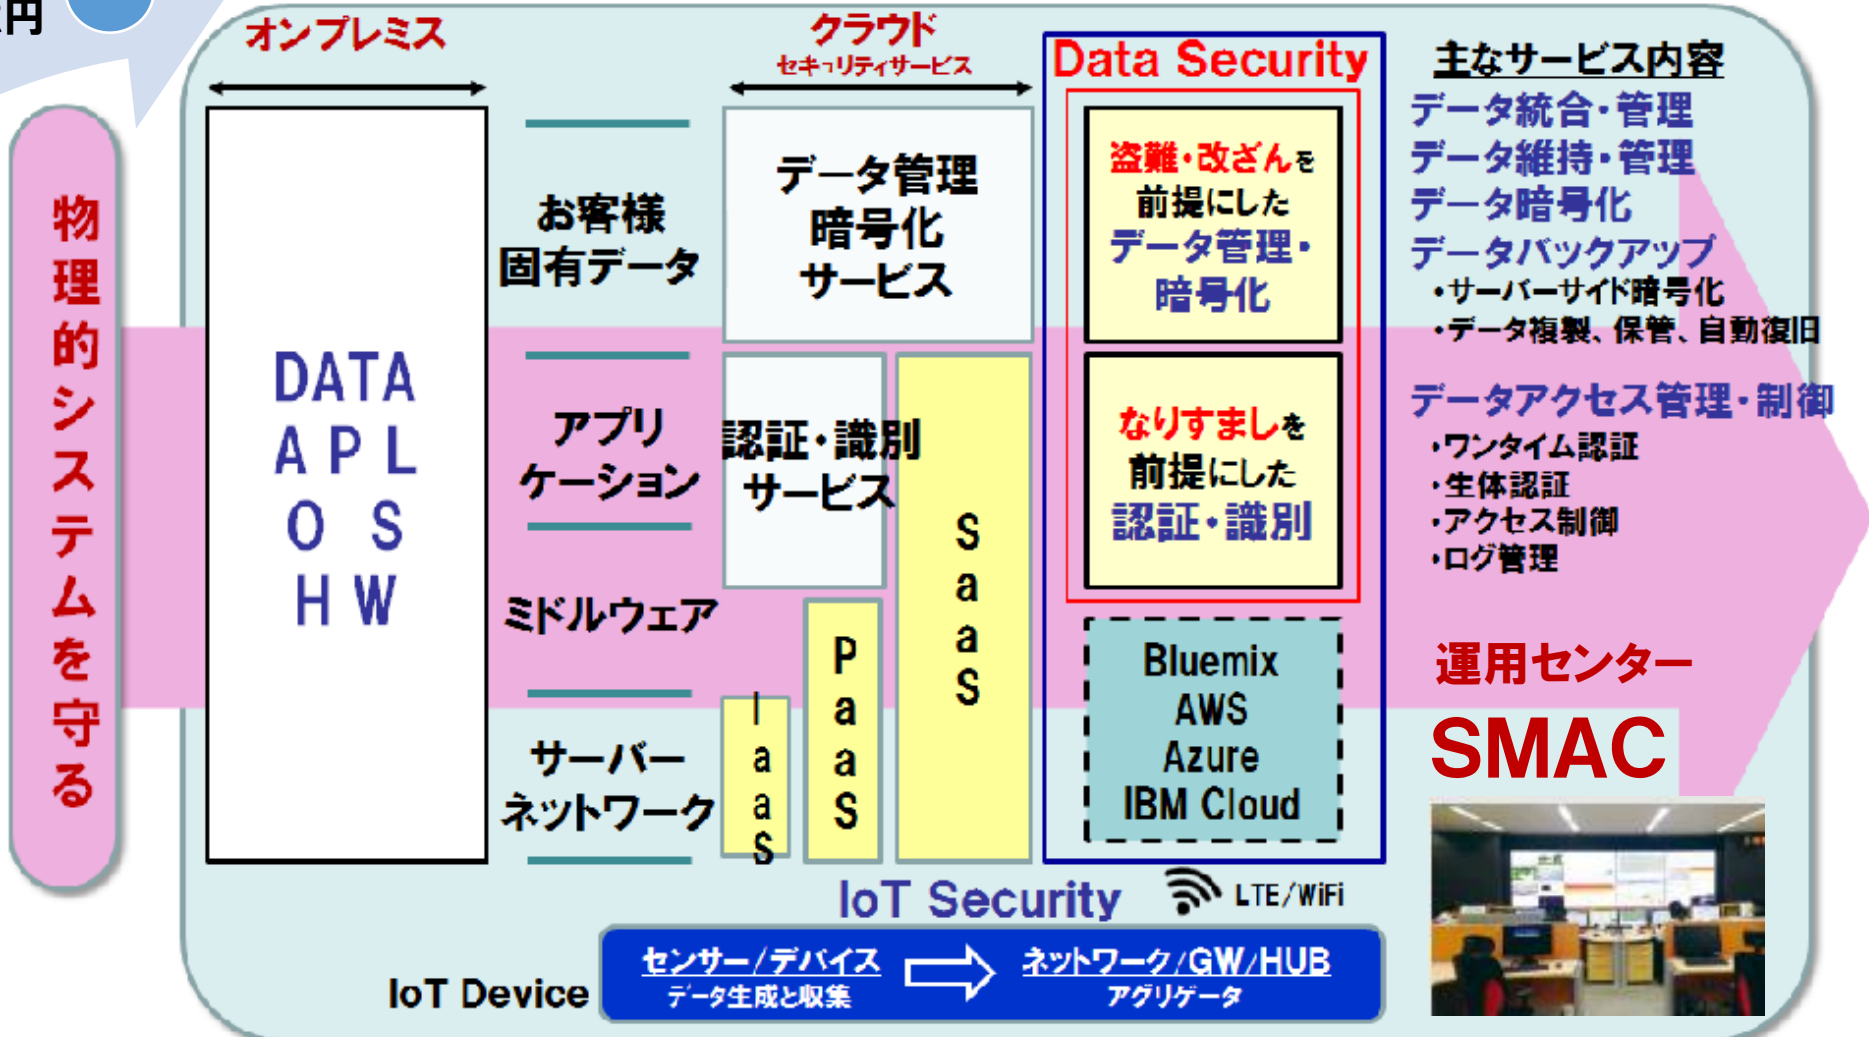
円

物理的システムを守る

オンプレミス

DATA
A P L
O S
H W

お客様
固有データ

アプリケーション

ミドルウェア

サーバーネットワーク

クラウド
セキュリティサービス

データ管理
暗号化
サービス

認証・識別
サービス

I
a
a
S

P
a
a
S

S
a
a
S

Data Security

盗難・改ざんを前提にしたデータ管理・暗号化

なりすましを前提にした認証・識別

Bluemix
AWS
Azure
IBM Cloud

主なサービス内容
データ統合・管理
データ維持・管理
データ暗号化
データバックアップ
・サーバーサイド暗号化
・データ複製、保管、自動復旧

データアクセス管理・制御
・ワンタイム認証
・生体認証
・アクセス制御
・ログ管理

運用センター
SMAC

IoT Security
LTE/WiFi

IoT Device
センサー/デバイス
データ生成と収集
ネットワーク/GW/HUB
アグリゲータ